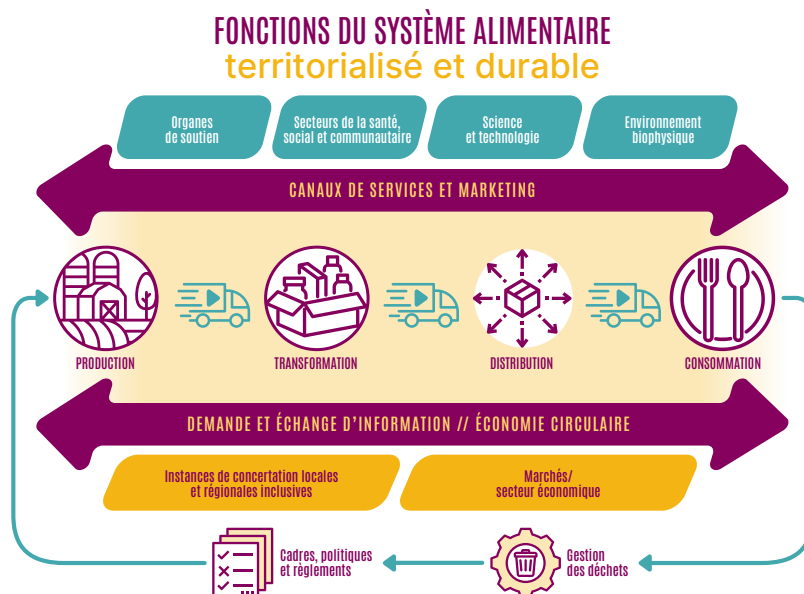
FONCTIONS DU SYSTÈME ALIMENTAIRE
territorialisé et durable

Organes de soutien

Secteurs de la santé, social et communautaire

Science et technologie

Environnement biophysique

CANAUX DE SERVICES ET MARKETING

PRODUCTION

TRANSFORMATION

DISTRIBUTION

CONSOMMATION

DEMANDE ET ÉCHANGE D'INFORMATION // ÉCONOMIE CIRCULAIRE

Instances de concertation locales et régionales inclusives

Marchés/ secteur économique

Cadres, politiques et règlements

Gestion des déchets